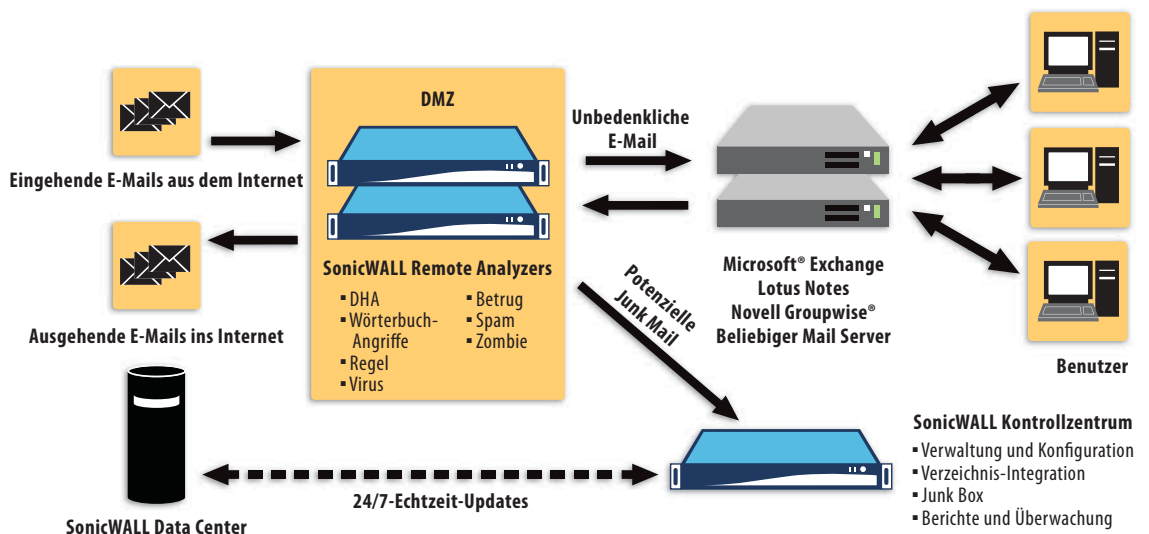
Eingehende E-Mails aus dem Internet

Ausgehende E-Mails ins Internet

DMZ

SonicWALL Remote Analyzers

▪ DHA
▪ Wörterbuch-Angriffe
▪ Regel
▪ Virus
▪ Betrug
▪ Spam
▪ Zombie

Unbedenkliche E-Mail

Potenzielle Junk Mail

Microsoft® Exchange
Lotus Notes
Novell Groupwise®
Beliebiger Mail Server

Benutzer

SonicWALL Kontrollzentrum
▪ Verwaltung und Konfiguration
▪ Verzeichnis-Integration
▪ Junk Box
▪ Berichte und Überwachung

24/7-Echtzeit-Updates

SonicWALL Data Center